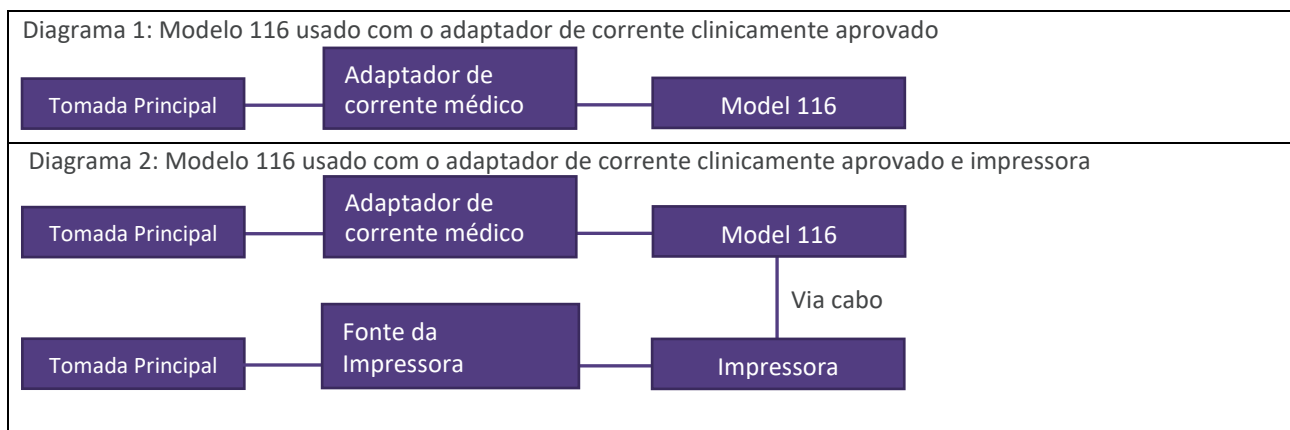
Diagrama 1: Modelo 116 usado com o adaptador de corrente clinicamente aprovado

Tomada Principal

Adaptador de corrente médico

Model 116

Diagrama 2: Modelo 116 usado com o adaptador de corrente clinicamente aprovado e impressora

Tomada Principal

Adaptador de corrente médico

Model 116

Via cabo

Tomada Principal

Fonte da Impressora

Impressora